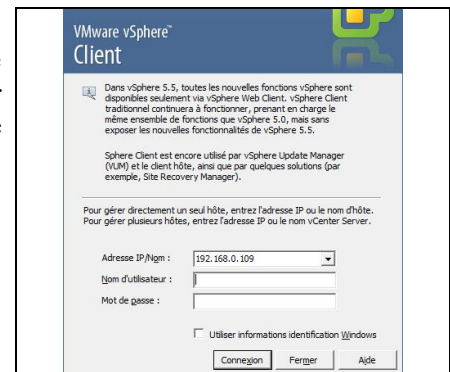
VMware vSphere™
Client

Dans vSphere 5.5, toutes les nouvelles fonctions vSphere sont disponibles seulement via vSphere Web Client. vSphere Client traditionnel continuera à fonctionner, prenant en charge le même ensemble de fonctions que vSphere 5.0, mais sans exposer les nouvelles fonctionnalités de vSphere 5.5.

Sphere Client est encore utilisé par vSphere Update Manager (VUM) et le client hôte, ainsi que par quelques solutions (par exemple, Site Recovery Manager).

Pour gérer directement un seul hôte, entrez l'adresse IP ou le nom d'hôte. Pour gérer plusieurs hôtes, entrez l'adresse IP ou le nom vCenter Server.

Adresse IP/Nom : 192.168.0.109
Nom d'utilisateur :
Mot de passe :

Utiliser informations identification Windows

Connexion Fermer Aide